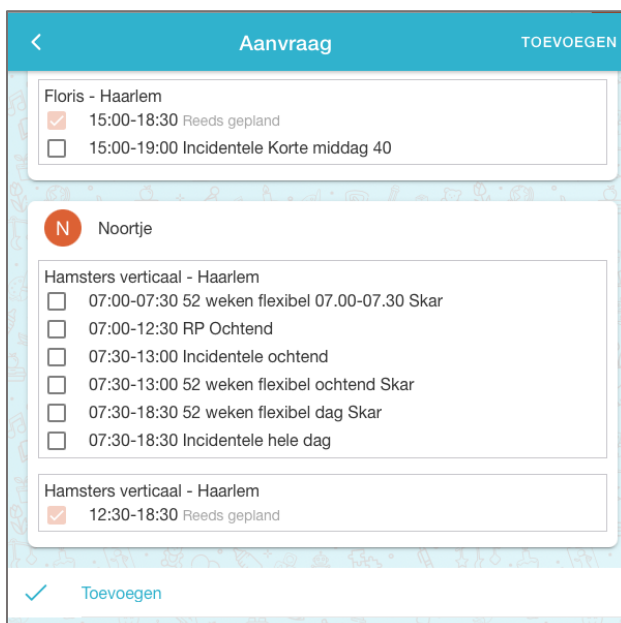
Aanvraag
TOEVOEGEN

Floris - Haarlem
15:00-18:30 Reeds gepland
15:00-19:00 Incidentele Korte middag 40

N
Noortje

Hamsters verticaal - Haarlem
07:00-07:30 52 weken flexibel 07.00-07.30 Skar
07:00-12:30 RP Ochtend
07:30-13:00 Incidentele ochtend
07:30-13:00 52 weken flexibel ochtend Skar
07:30-18:30 52 weken flexibel dag Skar
07:30-18:30 Incidentele hele dag

Hamsters verticaal - Haarlem
12:30-18:30 Reeds gepland

Toevoegen